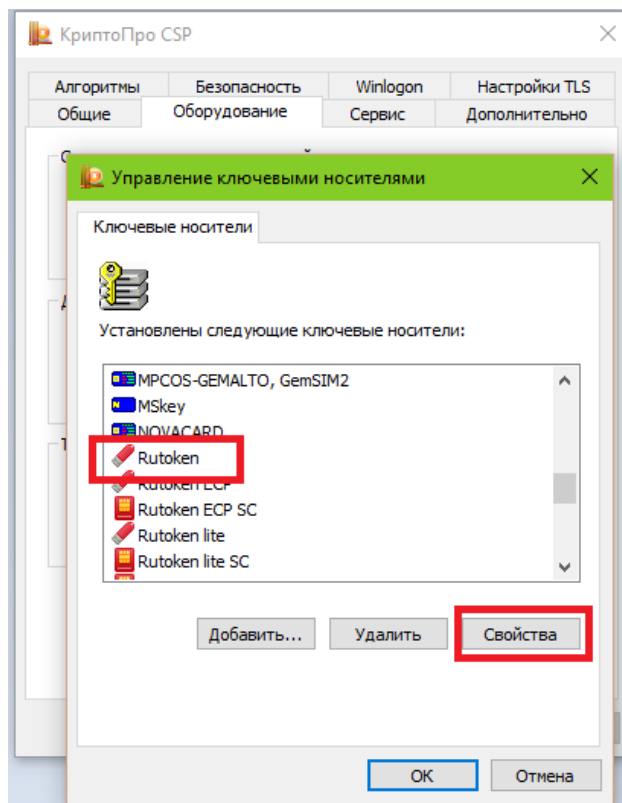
КриптоПро CSP

Алгоритмы | Безопасность | Winlogon | Настройки TLS
Общие | Оборудование | Сервис | Дополнительно

Управление ключевыми носителями

Ключевые носители

Установлены следующие ключевые носители:

MPCOS-GEMALTO, GemSIM2
MSkey
NOVACARD
Rutoken
Rutoken ECP
Rutoken ECP SC
Rutoken lite
Rutoken lite SC

Добавить... | Удалить | Свойства

ОК | Отмена